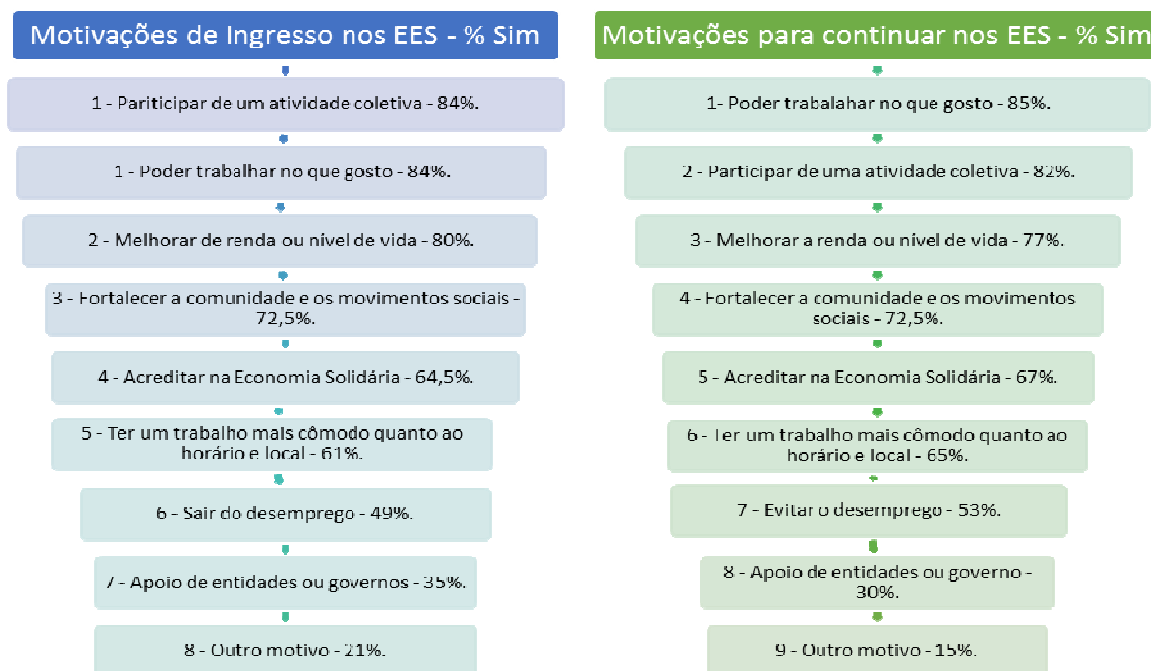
Motivações de Ingresso nos EES - % Sim

1 - Pariticipar de um atividade coletiva - 84%.

1 - Poder trabalhar no que gosto - 84%.

2 - Melhorar de renda ou nível de vida - 80%.

3 - Fortalecer a comunidade e os movimentos sociais - 72,5%.

4 - Acreditar na Economia Solidária - 64,5%.

5 - Ter um trabalho mais cômodo quanto ao horário e local - 61%.

6 - Sair do desemprego - 49%.

7 - Apoio de entidades ou governos - 35%.

8 - Outro motivo - 21%.

Motivações para continuar nos EES - % Sim

1- Poder trabalahar no que gosto - 85%.

2 - Participar de uma atividade coletiva - 82%.

3 - Melhorar a renda ou nível de vida - 77%.

4 - Fortalecer a comunidade e os movimentos sociais - 72,5%.

5 - Acreditar na Economia Solidária - 67%.

6 - Ter um trabalho mais cômodo quanto ao horário e local - 65%.

7 - Evitar o desemprego - 53%.

8 - Apoio de entidades ou governo - 30%.

9 - Outro motivo - 15%.